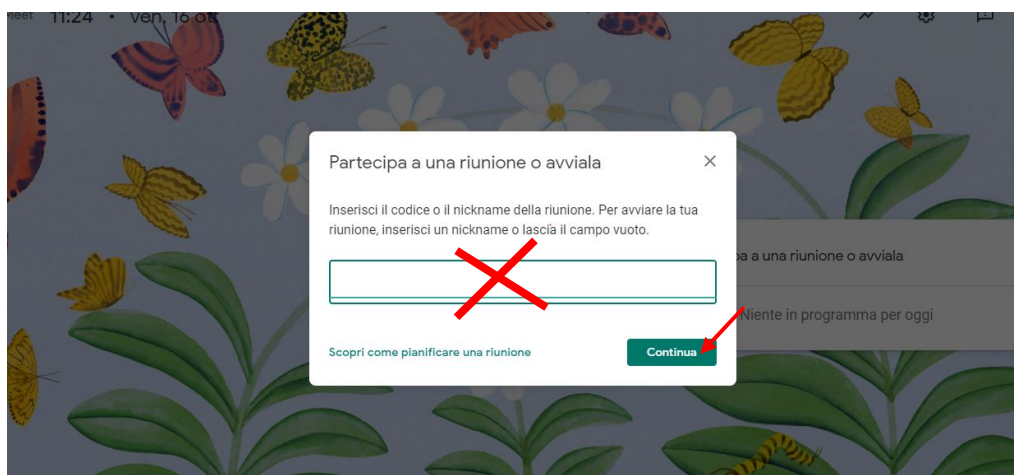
Meet 11:24 • ven 16 ott

Partecipa a una riunione o avviala

Inserisci il codice o il nickname della riunione. Per avviare la tua riunione, inserisci un nickname o lascia il campo vuoto.

Scopri come pianificare una riunione

Continua

pa a una riunione o avviala

Niente in programma per oggi